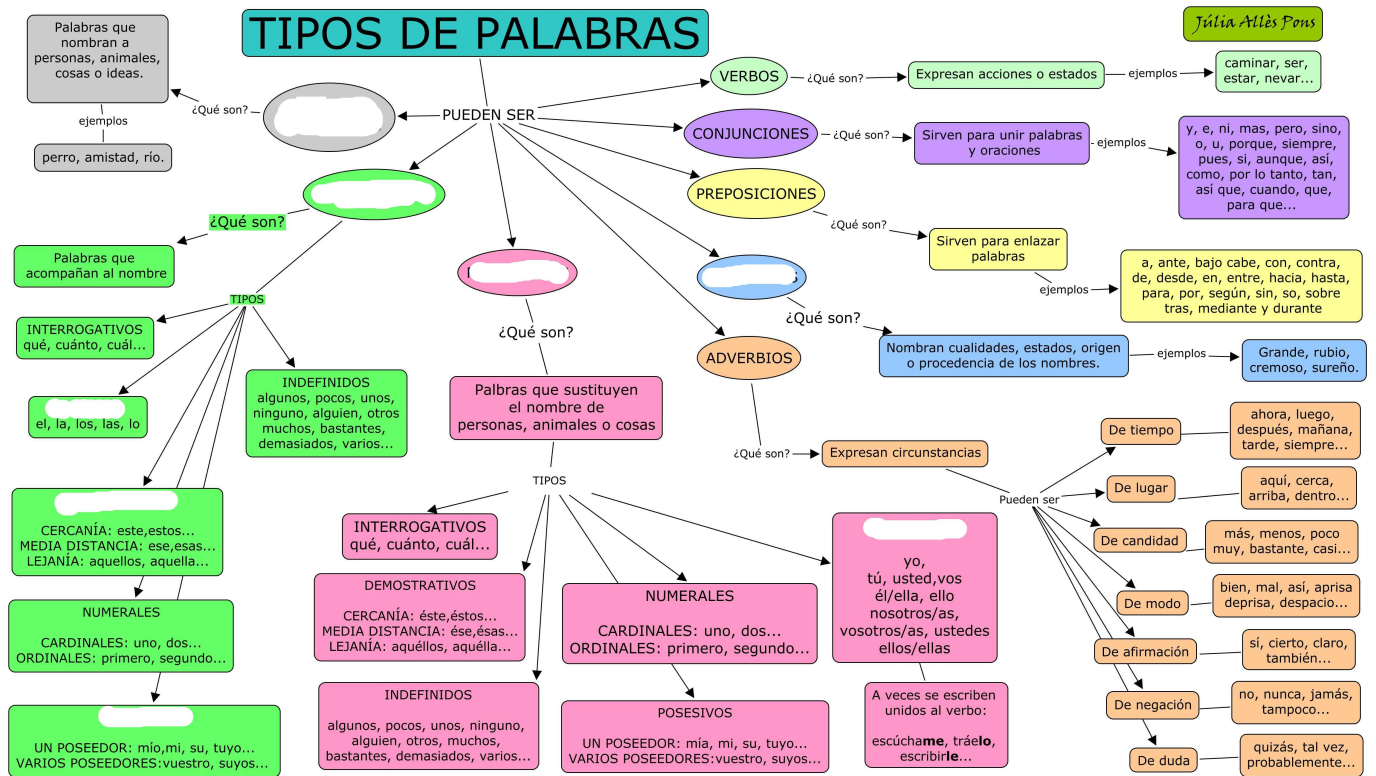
TIPOS DE PALABRAS

Júlia Allès Pons

Palabras que nombran a personas, animales, cosas o ideas.

ejemplos

perro, amistad, río.

¿Qué son?

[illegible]

PUEDEN SER

VERBOS

¿Qué son?

Expresan acciones o estados

ejemplos

caminar, ser, estar, nevar...

CONJUNCIONES

¿Qué son?

Sirven para unir palabras y oraciones

ejemplos

y, e, ni, mas, pero, sino, o, u, porque, siempre, pues, si, aunque, así, como, por lo tanto, tan, así que, cuando, que, para que...

PREPOSICIONES

¿Qué son?

Sirven para enlazar palabras

ejemplos

a, ante, bajo cabe, con, contra, de, desde, en, entre, hacia, hasta, para, por, según, sin, so, sobre tras, mediante y durante

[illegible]

¿Qué son?

Palabras que acompañan al nombre

TIPOS

INTERROGATIVOS qué, cuánto, cuál...

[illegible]
el, la, los, las, lo

INDEFINIDOS
algunos, pocos, unos, ninguno, alguien, otros muchos, bastantes, demasiados, varios...

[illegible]
CERCANÍA: este,estos...
MEDIA DISTANCIA: ese,esas...
LEJANÍA: aquellos, aquella...

NUMERALES
CARDINALES: uno, dos...
ORDINALES: primero, segundo...

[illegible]
UN POSEEDOR: mío,mi, su, tuyo...
VARIOS POSEEDORES:vuestro, suyos...

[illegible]

¿Qué son?

Palbras que sustituyen el nombre de personas, animales o cosas

TIPOS

INTERROGATIVOS qué, cuánto, cuál...

DEMOSTRATIVOS
CERCANÍA: éste,éstos...
MEDIA DISTANCIA: ése,ésas...
LEJANÍA: aquéllos, aquélla...

INDEFINIDOS
algunos, pocos, unos, ninguno, alguien, otros, muchos, bastantes, demasiados, varios...

NUMERALES
CARDINALES: uno, dos...
ORDINALES: primero, segundo...

POSESIVOS
UN POSEEDOR: mía, mi, su, tuyo...
VARIOS POSEEDORES:vuestro, suyos...

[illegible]
yo,
tú, usted,vos
él/ella, ello
nosotros/as,
vosotros/as, ustedes
ellos/ellas

A veces se escriben unidos al verbo:
escúchame, tráelo, escribirle...

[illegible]

¿Qué son?

Nombran cualidades, estados, origen o procedencia de los nombres.

ejemplos

Grande, rubio, cremoso, sureño.

ADVERBIOS

¿Qué son?

Expresan circunstancias

Pueden ser

De tiempo
ahora, luego, después, mañana, tarde, siempre...

De lugar
aquí, cerca, arriba, dentro...

De candidad
más, menos, poco muy, bastante, casi...

De modo
bien, mal, así, aprisa deprisa, despacio...

De afirmación
sí, cierto, claro, también...

De negación
no, nunca, jamás, tampoco...

De duda
quizás, tal vez, probablemente...